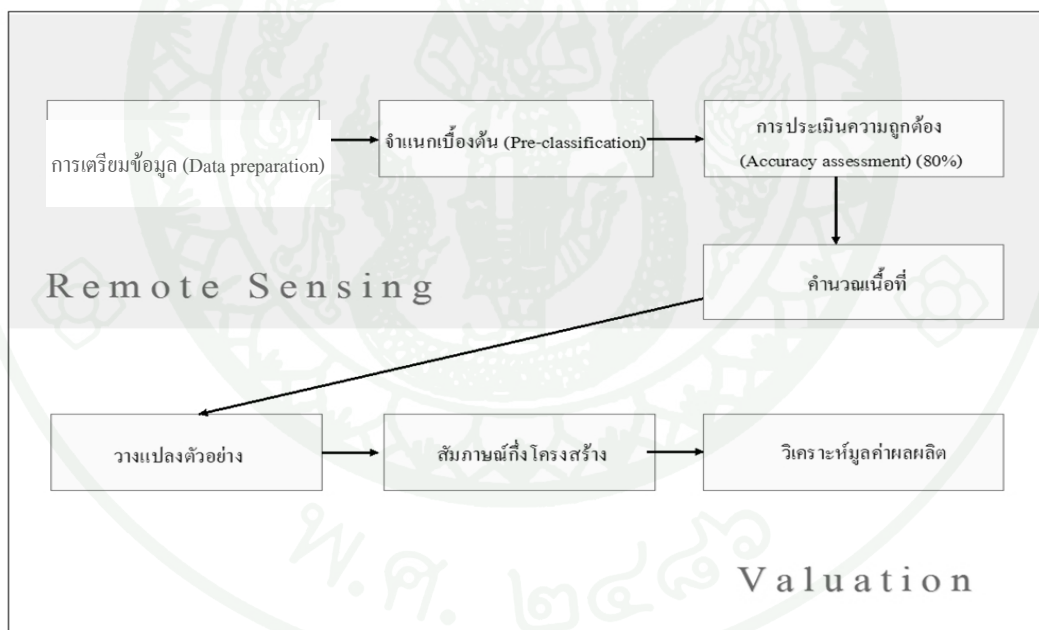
การเตรียมข้อมูล (Data preparation)

จำแนกเบื้องต้น (Pre-classification)

การประเมินความถูกต้อง (Accuracy assessment) (80%)

คำนวณเนื้อที่

Remote Sensing

วางแปลงตัวอย่าง

สัมภาษณ์กึ่งโครงสร้าง

วิเคราะห์มูลค่าผลผลิต

Valuation

พ.ศ. ๒๕๔๙